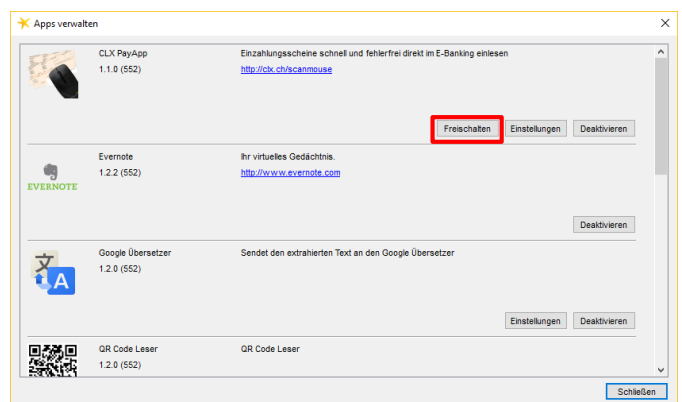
Apps verwalten

CLX PayApp
1.1.0 (552)
Einzahlungsscheine schnell und fehlerfrei direkt im E-Banking einlesen
http://clx.ch/scanmouse
Freischalten
Einstellungen
Deaktivieren

EVERNOTE
Evernote
1.2.2 (552)
Ihr virtuelles Gedächtnis.
http://www.evernote.com
Deaktivieren

文 A
Google Übersetzer
1.2.0 (552)
Sendet den extrahierten Text an den Google Übersetzer
Einstellungen
Deaktivieren

QR Code Leser
1.2.0 (552)
QR Code Leser

Schließen